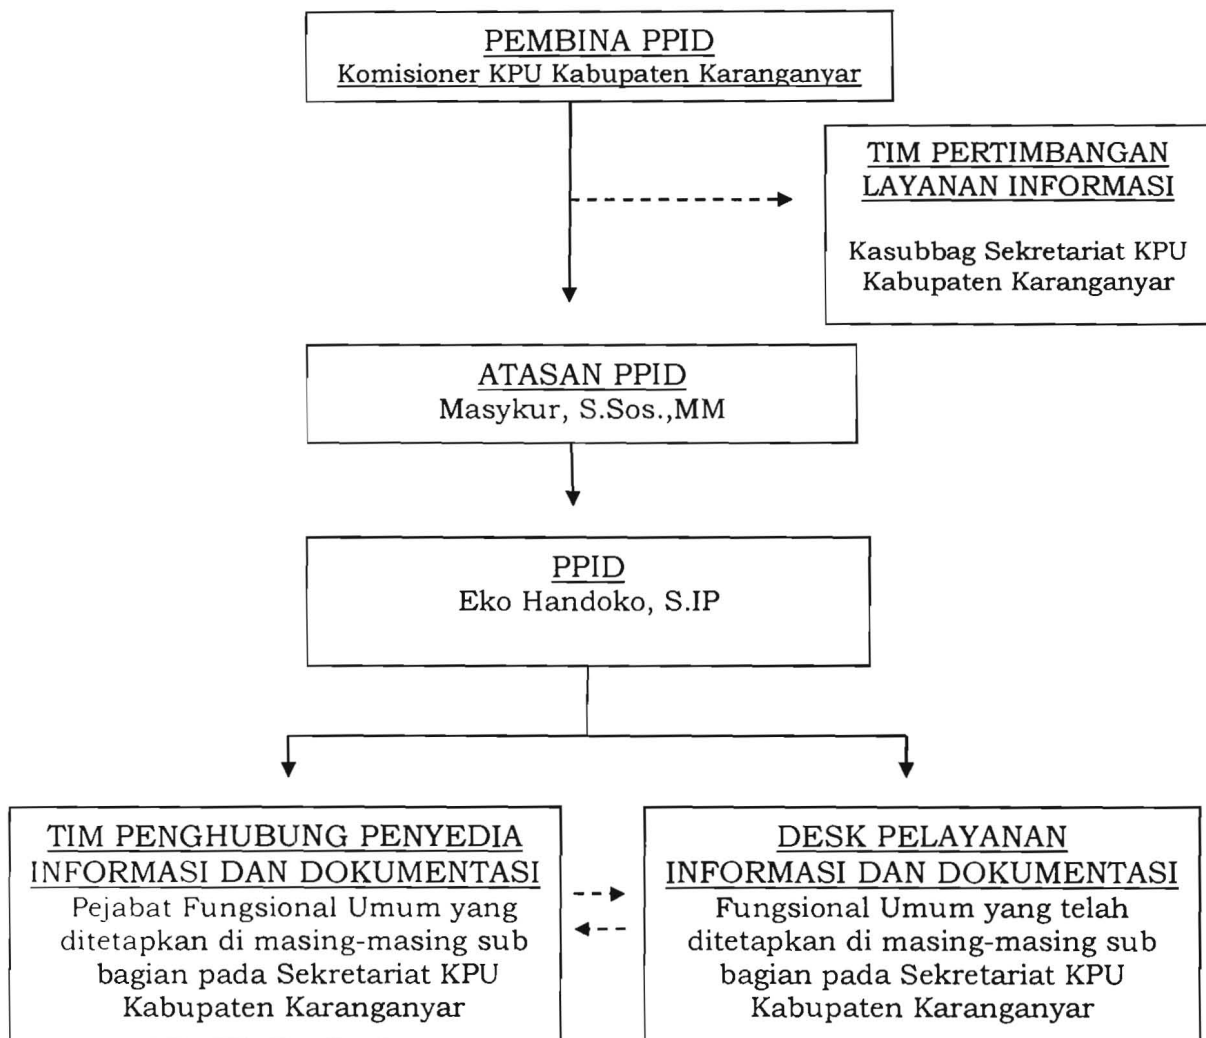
PEMBINA PPID
Komisioner KPU Kabupaten Karanganyar

TIM PERTIMBANGAN LAYANAN INFORMASI

Kasubbag Sekretariat KPU Kabupaten Karanganyar

ATASAN PPID
Masykur, S.Sos.,MM

PPID
Eko Handoko, S.IP

TIM PENGHUBUNG PENYEDIA INFORMASI DAN DOKUMENTASI
Pejabat Fungsional Umum yang ditetapkan di masing-masing sub bagian pada Sekretariat KPU Kabupaten Karanganyar

DESK PELAYANAN INFORMASI DAN DOKUMENTASI
Fungsional Umum yang telah ditetapkan di masing-masing sub bagian pada Sekretariat KPU Kabupaten Karanganyar